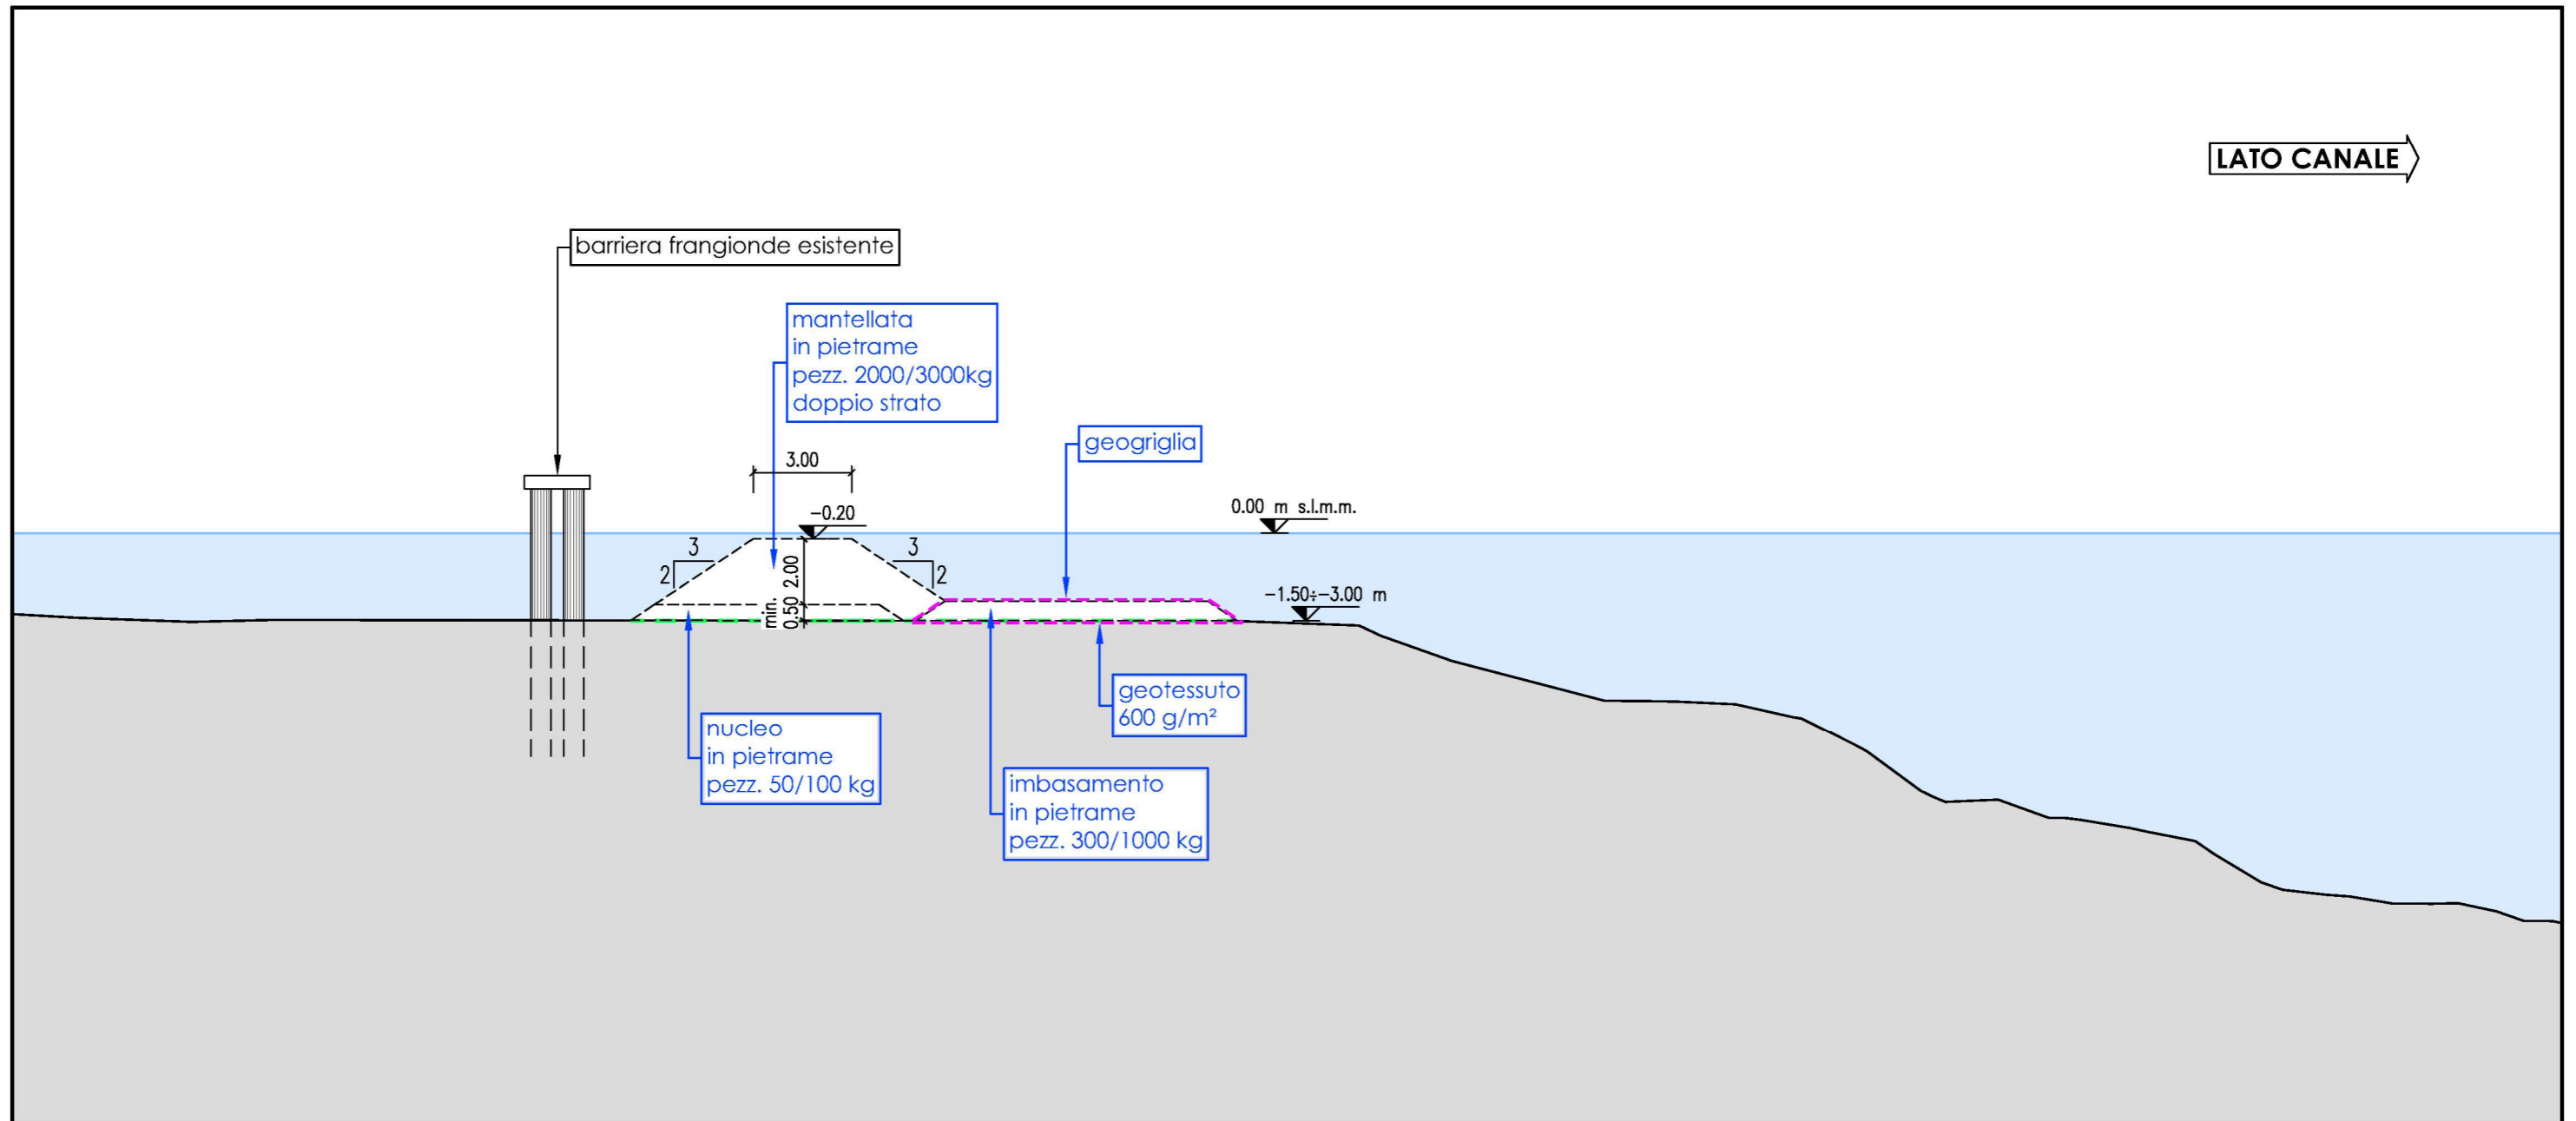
LATO CANALE

barriera frangionde esistente

mantellata
in pietrame
pezz. 2000/3000kg
doppio strato

geogriglia

3.00

−0.20

0.00 m s.l.m.m.

3
2

3
2

2.00

min. 0.50

−1.50÷−3.00 m

geotessuto
600 g/m²

nucleo
in pietrame
pezz. 50/100 kg

imbasamento
in pietrame
pezz. 300/1000 kg